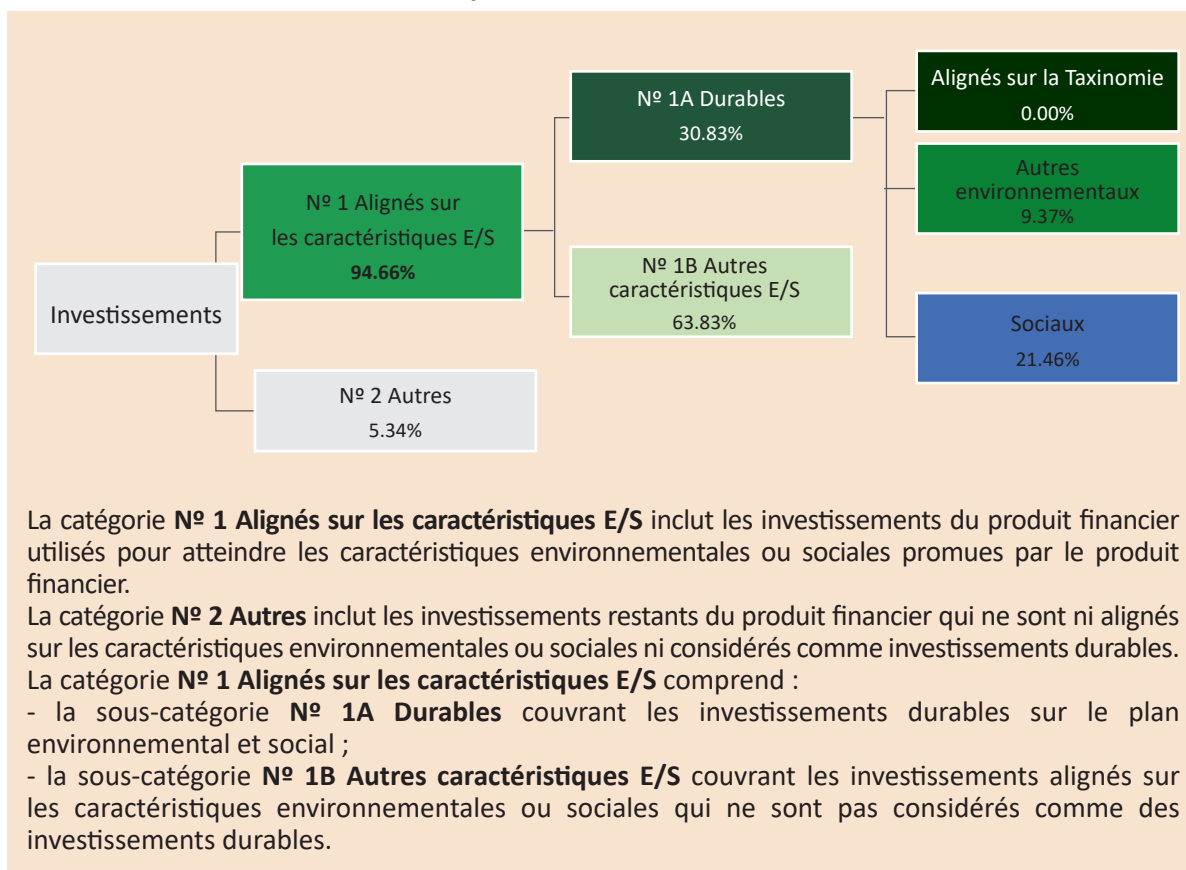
Investissements

Nº 1 Alignés sur les caractéristiques E/S
94.66%

Nº 2 Autres
5.34%

Nº 1A Durables
30.83%

Nº 1B Autres caractéristiques E/S
63.83%

Alignés sur la Taxinomie
0.00%

Autres environnementaux
9.37%

Sociaux
21.46%

La catégorie **Nº 1 Alignés sur les caractéristiques E/S** inclut les investissements du produit financier utilisés pour atteindre les caractéristiques environnementales ou sociales promues par le produit financier.
La catégorie **Nº 2 Autres** inclut les investissements restants du produit financier qui ne sont ni alignés sur les caractéristiques environnementales ou sociales ni considérés comme investissements durables.
La catégorie **Nº 1 Alignés sur les caractéristiques E/S** comprend :
- la sous-catégorie **Nº 1A Durables** couvrant les investissements durables sur le plan environnemental et social ;
- la sous-catégorie **Nº 1B Autres caractéristiques E/S** couvrant les investissements alignés sur les caractéristiques environnementales ou sociales qui ne sont pas considérés comme des investissements durables.